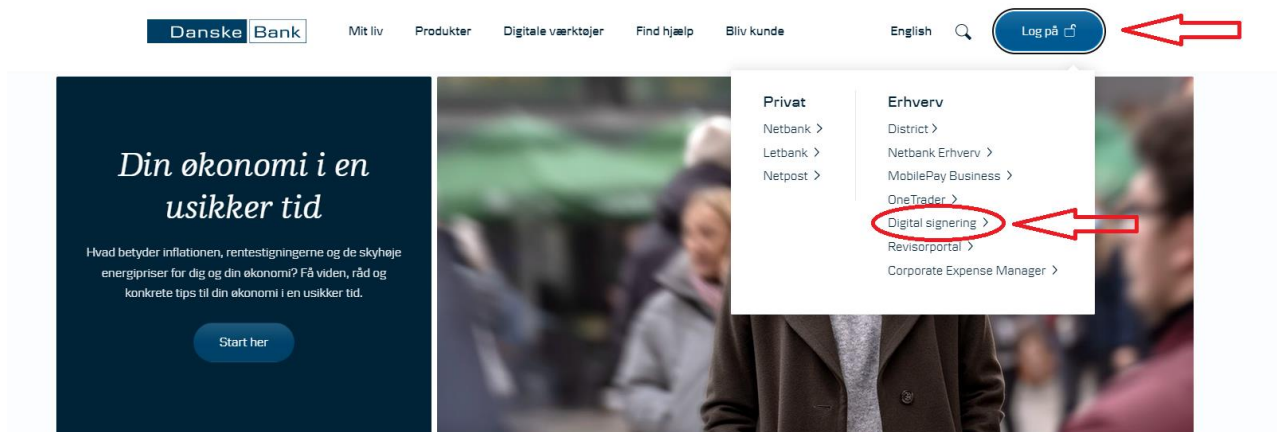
Danske Bank

Mit liv Produkter Digitale værktøjer Find hjælp Bliv kunde

English

Log på

Din økonomi i en usikker tid

Hvad betyder inflationen, rentestigningerne og de skyhøje energipriser for dig og din økonomi? Få viden, råd og konkrete tips til din økonomi i en usikker tid.

Start her

Privat
Netbank >
Letbank >
Netpost >

Erhverv
District >
Netbank Erhverv >
MobilePay Business >
OneTrader >
Digital signering >
Revisorportal >
Corporate Expense Manager >